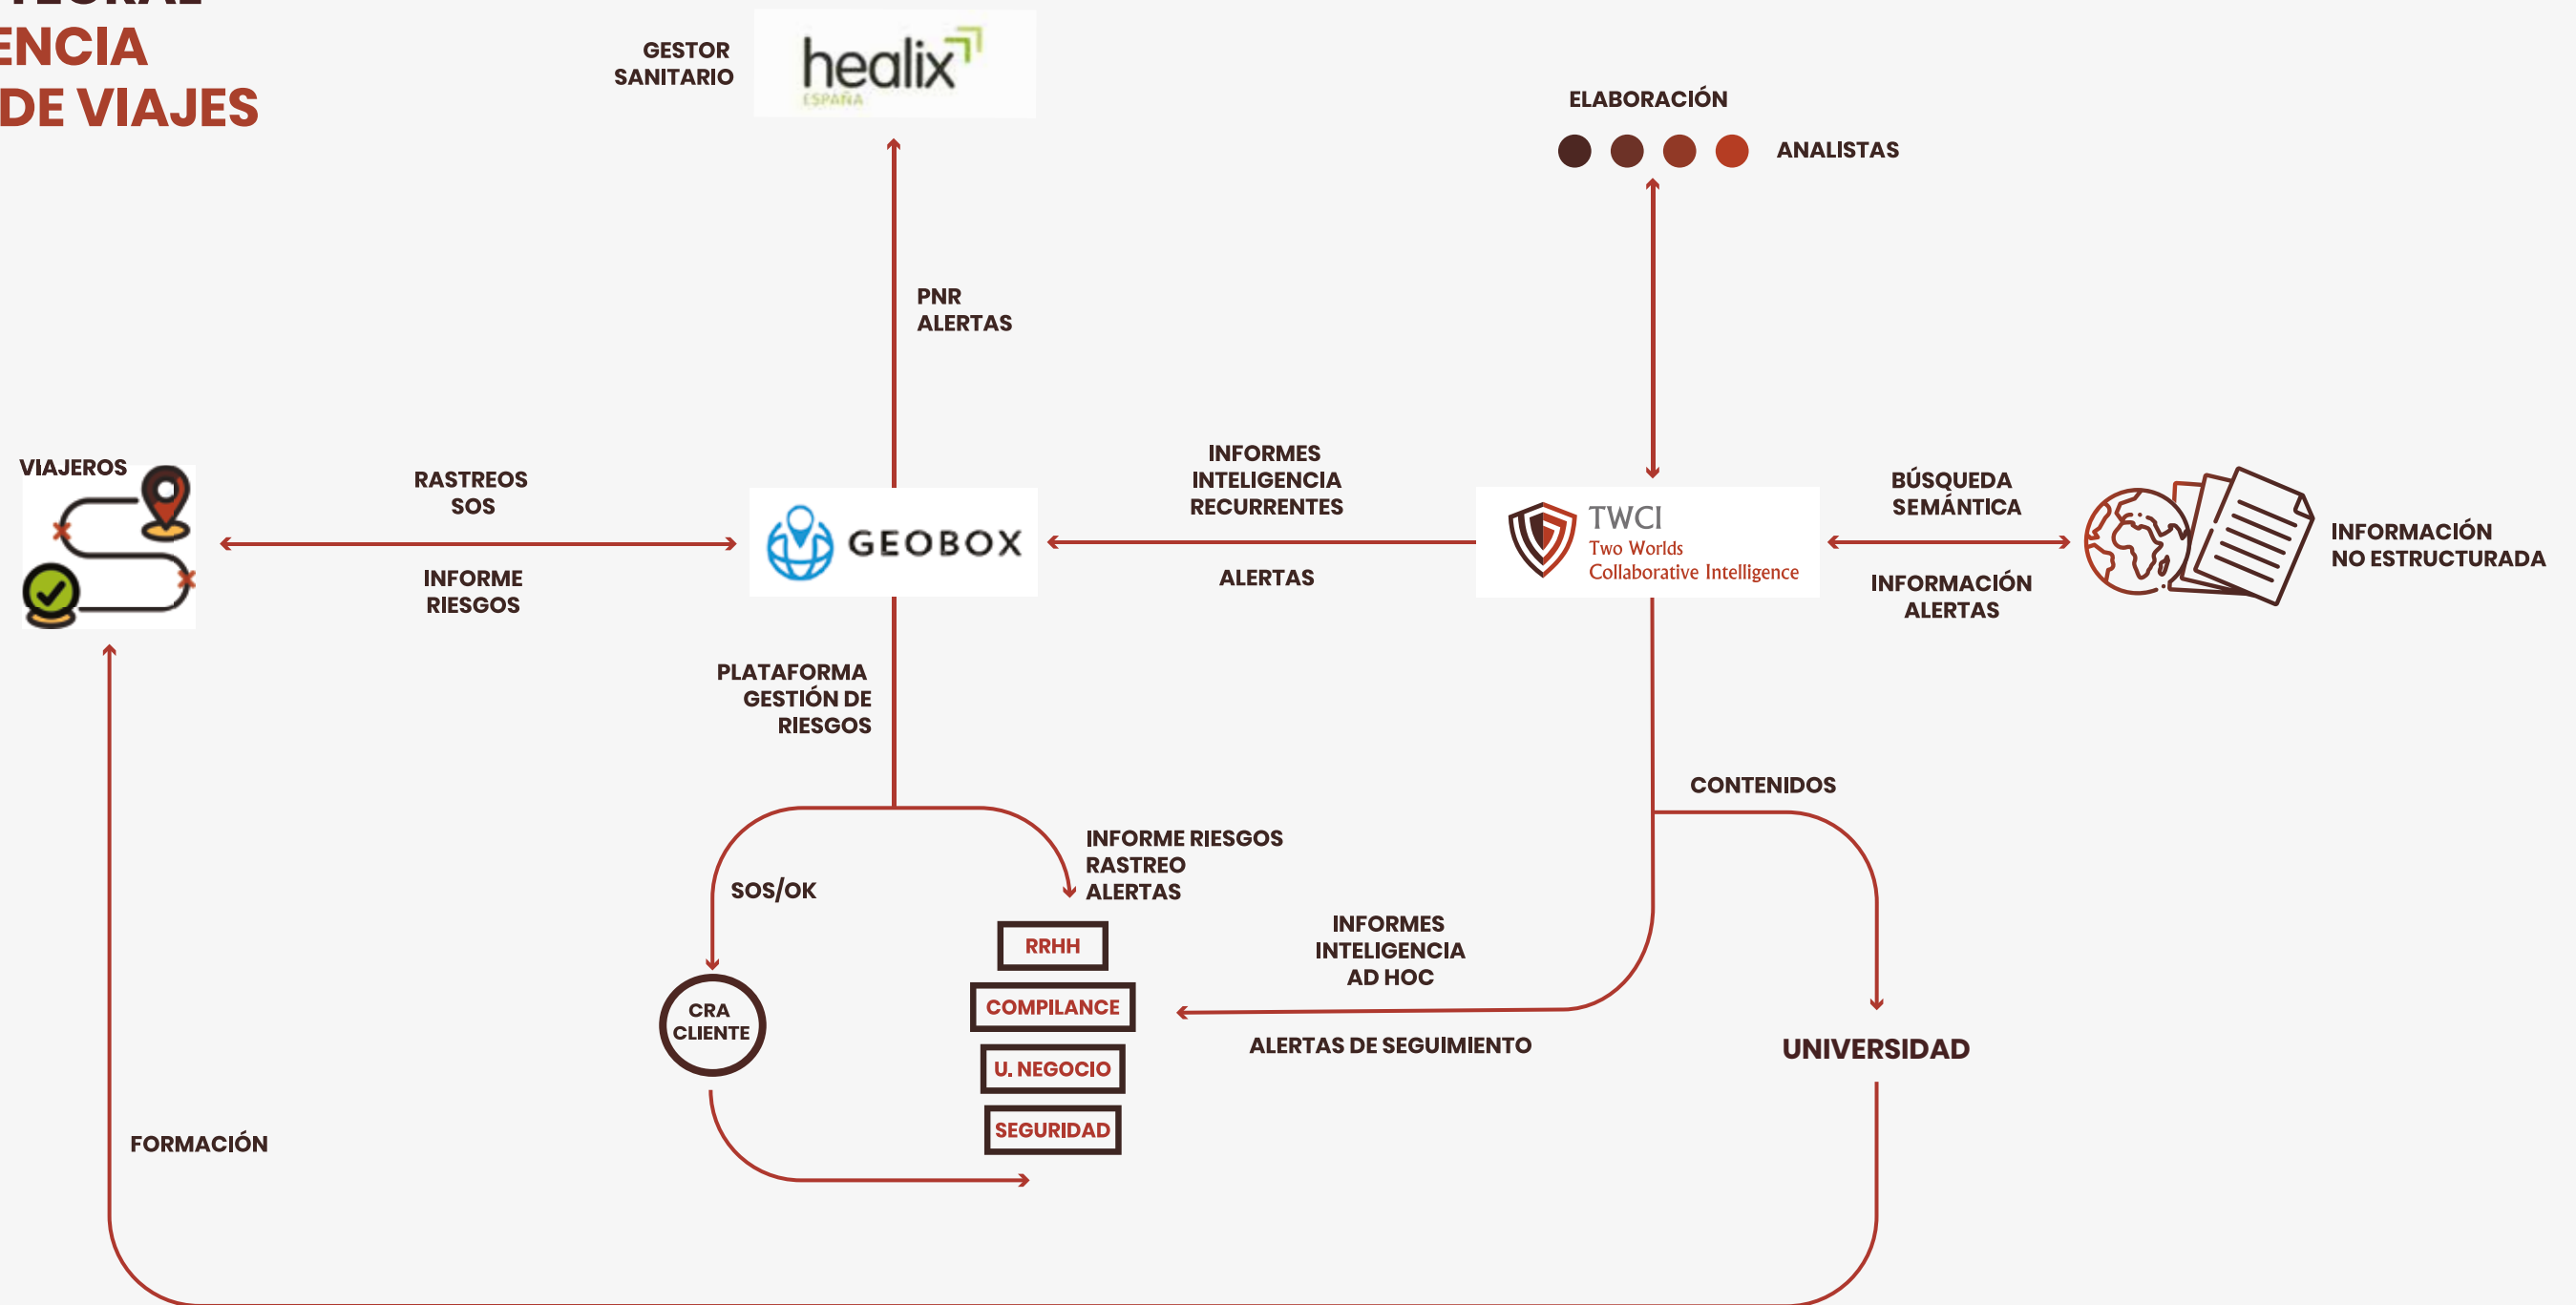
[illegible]
ENCIA
DE VIAJES

GESTOR SANITARIO

healix
ESPAÑA

ELABORACIÓN

ANALISTAS

PNR
ALERTAS

VIAJEROS

RASTREOS
SOS

INFORME
RIESGOS

GEOBOX

INFORMES
INTELIGENCIA
RECURRENTES

ALERTAS

TWCI
Two Worlds
Collaborative Intelligence

BÚSQUEDA
SEMÁNTICA

INFORMACIÓN
ALERTAS

INFORMACIÓN
NO ESTRUCTURADA

PLATAFORMA
GESTIÓN DE
RIESGOS

CONTENIDOS

SOS/OK

INFORME RIESGOS
RASTREO
ALERTAS

RRHH

COMPILANCE

U. NEGOCIO

SEGURIDAD

CRA
CLIENTE

INFORMES
INTELIGENCIA
AD HOC

ALERTAS DE SEGUIMIENTO

UNIVERSIDAD

FORMACIÓN